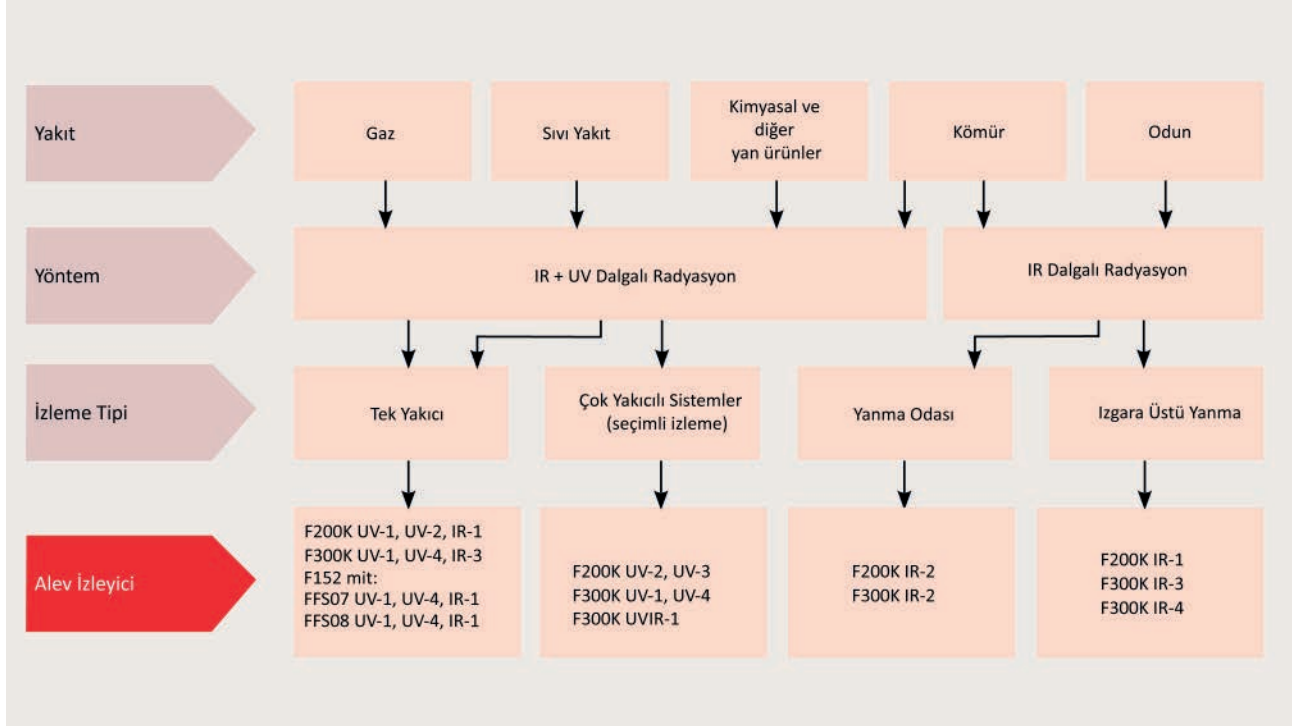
Yakıt

Gaz

Sıvı Yakıt

Kimyasal ve diğer yan ürünler

Kömür

Odun

Yöntem

IR + UV Dalgalı Radyasyon

IR Dalgalı Radyasyon

İzleme Tipi

Tek Yakıcı

Çok Yakıcılı Sistemler (seçimli izleme)

Yanma Odası

Izgara Üstü Yanma

Alev İzleyici

F200K UV-1, UV-2, IR-1
F300K UV-1, UV-4, IR-3
F152 mit:
FFS07 UV-1, UV-4, IR-1
FFS08 UV-1, UV-4, IR-1

F200K UV-2, UV-3
F300K UV-1, UV-4
F300K UVIR-1

F200K IR-2
F300K IR-2

F200K IR-1
F300K IR-3
F300K IR-4